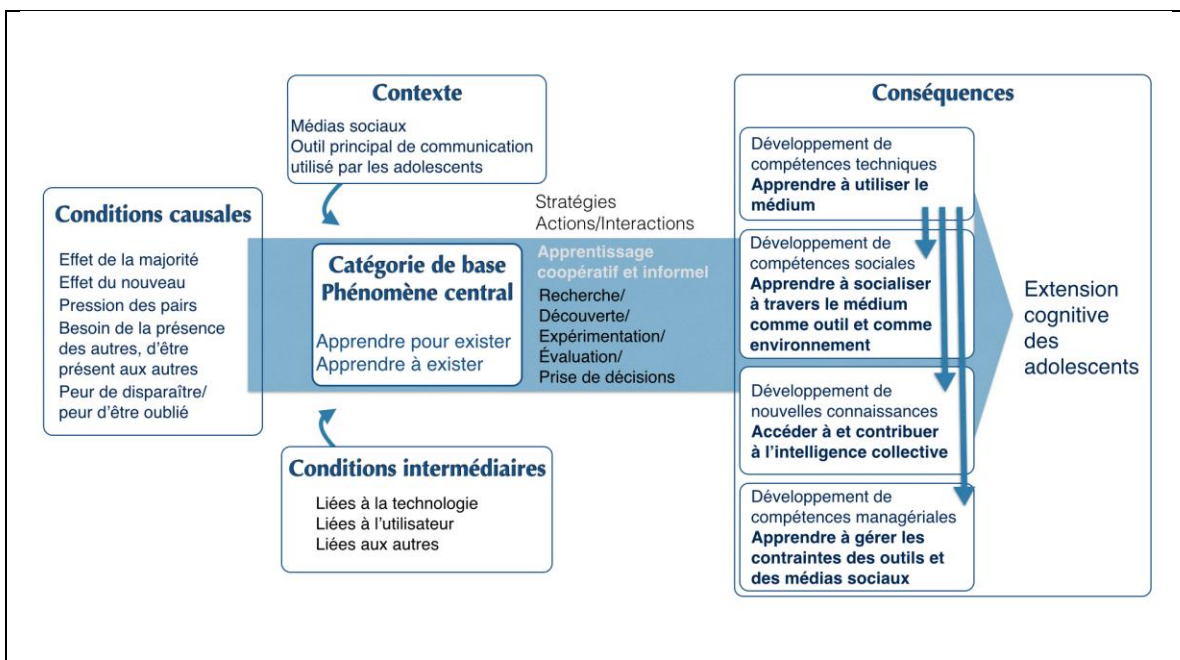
Contexte

Médias sociaux
Outil principal de communication utilisé par les adolescents

Conditions causales

Effet de la majorité
Effet du nouveau
Pression des pairs
Besoin de la présence des autres, d'être présent aux autres
Peur de disparaître/ peur d'être oublié

Catégorie de base
Phénomène central

Apprendre pour exister
Apprendre à exister

Stratégies
Actions/Interactions

Apprentissage coopératif et informel
Recherche/
Découverte/
Expérimentation/
Évaluation/
Prise de décisions

Conditions intermédiaires

Liées à la technologie
Liées à l'utilisateur
Liées aux autres

Conséquences

Développement de compétences techniques
Apprendre à utiliser le médium

Développement de compétences sociales
Apprendre à socialiser à travers le médium comme outil et comme environnement

Développement de nouvelles connaissances
Accéder à et contribuer à l'intelligence collective

Développement de compétences managériales
Apprendre à gérer les contraintes des outils et des médias sociaux

Extension cognitive des adolescents